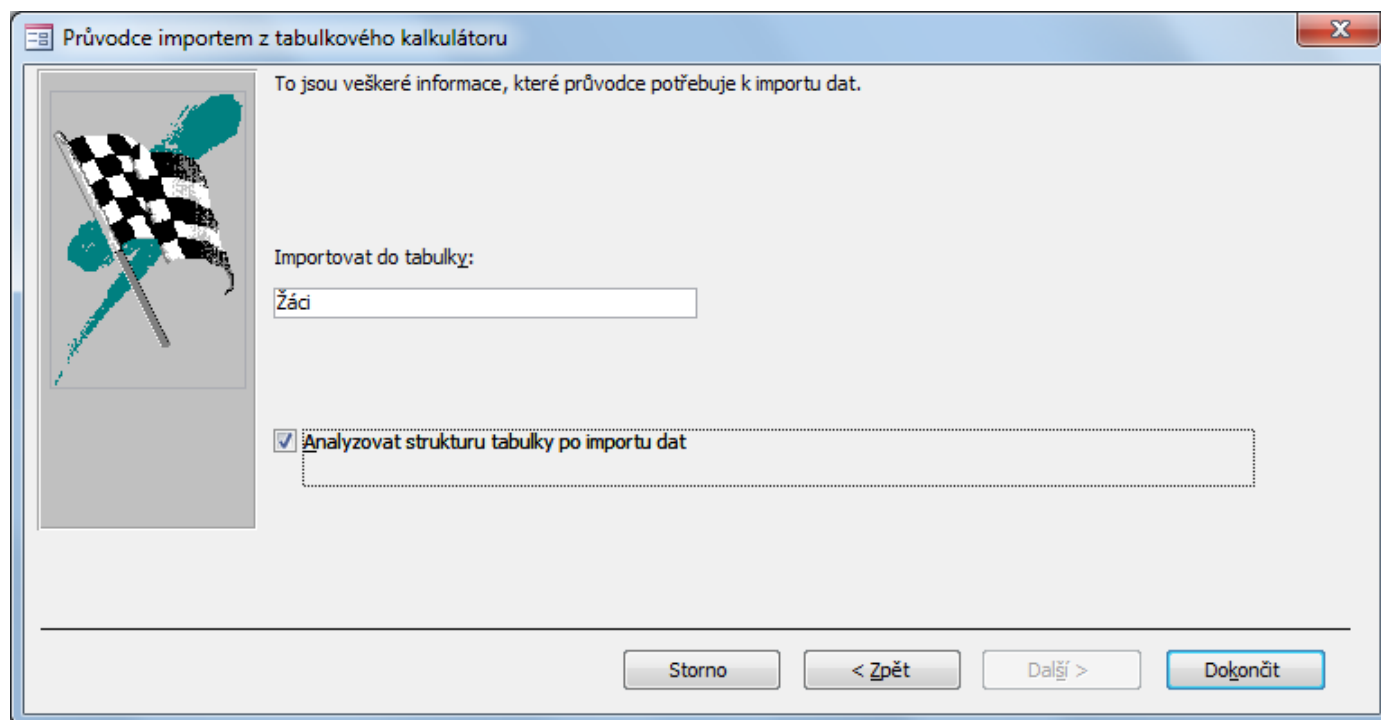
Průvodce importem z tabulkového kalkulátoru

To jsou veškeré informace, které průvodce potřebuje k importu dat.

Importovat do tabulky:

Žáci

Analyzovat strukturu tabulky po importu dat

Storno

< Zpět

Další >

Dokončit